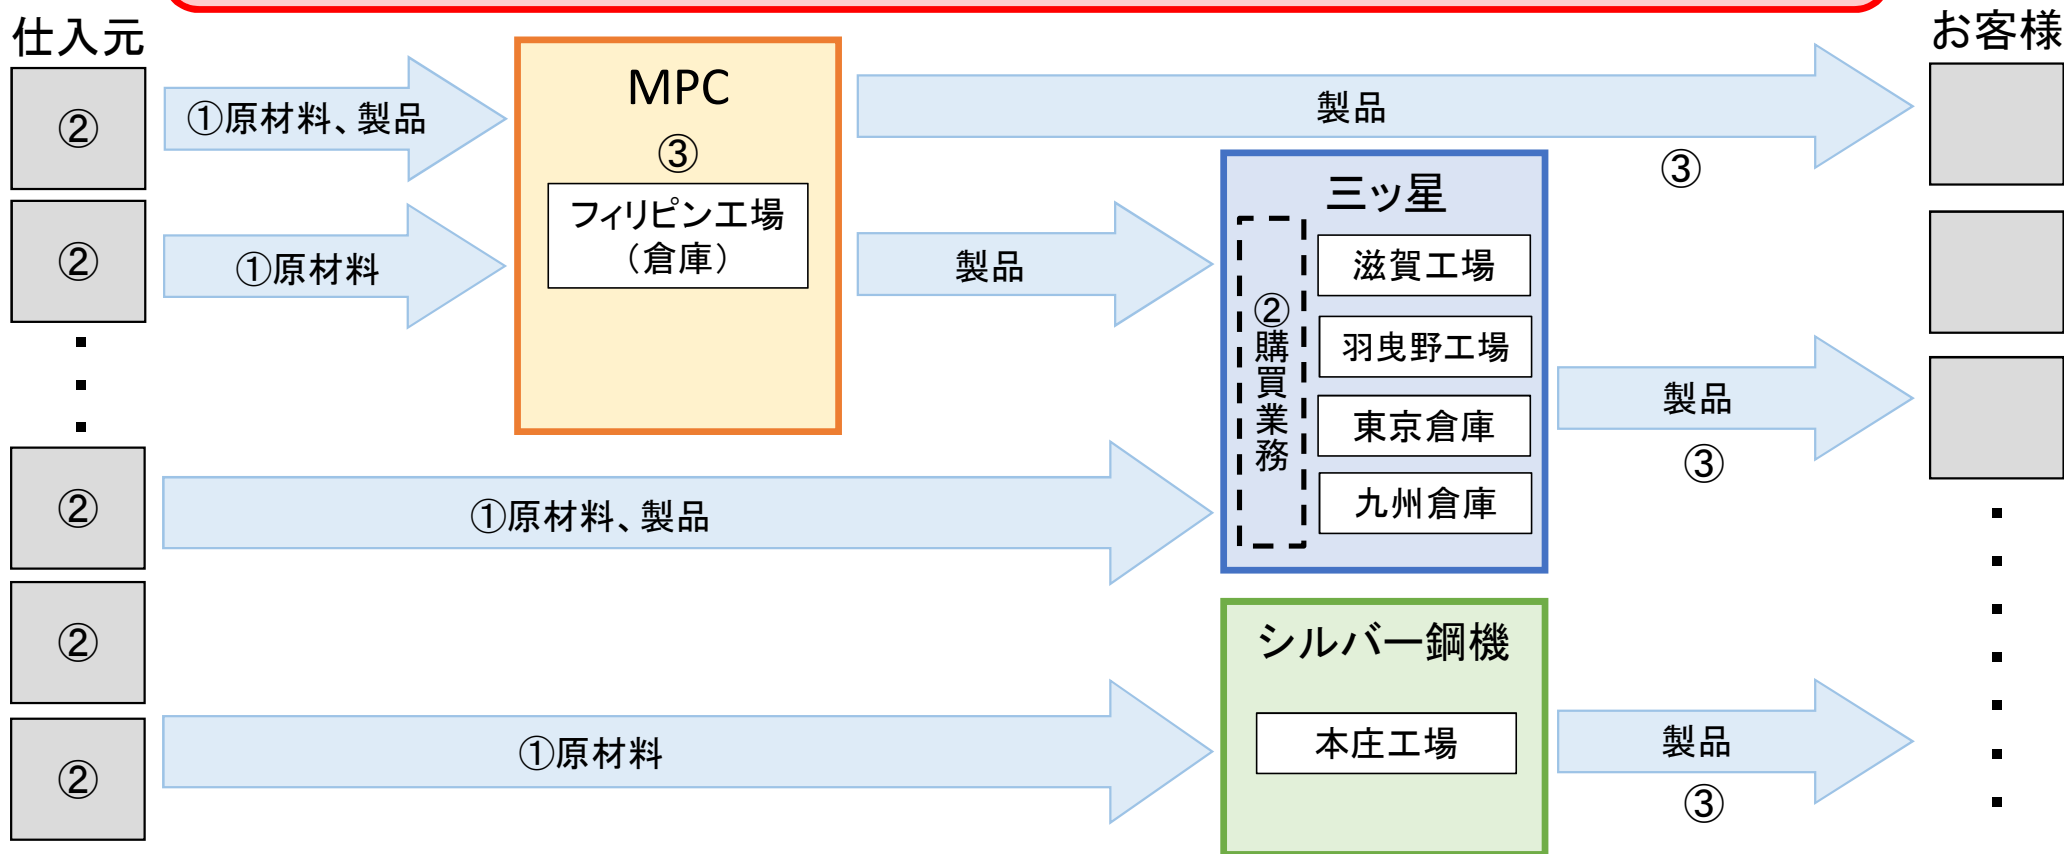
仕入元

②

②

・
・
・

②

②

②

①原材料、製品

①原材料

①原材料、製品

①原材料

MPC
③
フィリピン工場
（倉庫）

製品

製品

三ツ星
②購買業務
滋賀工場
羽曳野工場
東京倉庫
九州倉庫

シルバー鋼機
本庄工場

③

製品
③

製品
③

お客様

・
・
・
・
・
・
・